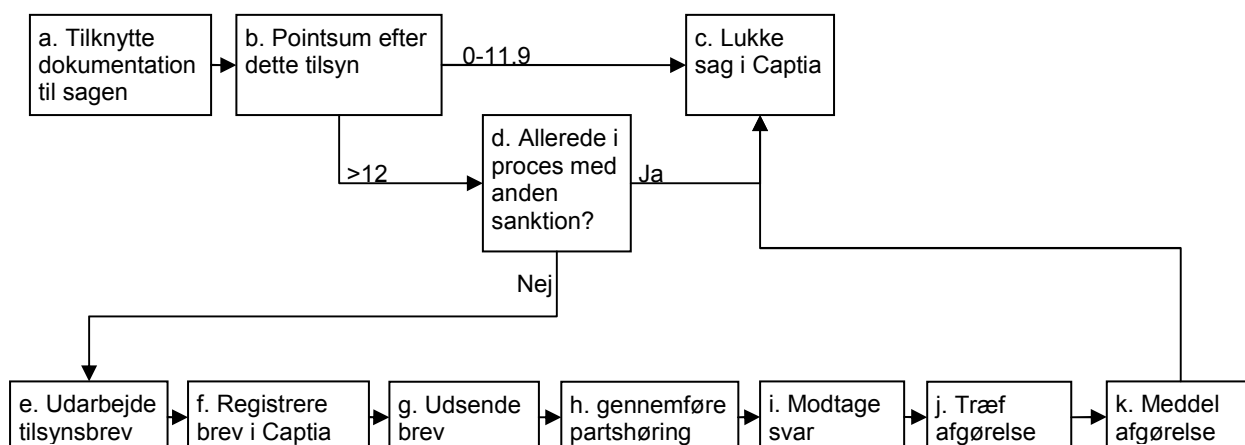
a. Tilknytte dokumentation til sagen

b. Pointsum efter dette tilsyn

0-11.9

c. Lukke sag i Captia

>12

d. Allerede i proces med anden sanktion?

Ja

Nej

e. Udarbejde tilsynsbrev

f. Registrere brev i Captia

g. Udsende brev

h. gennemføre partshøring

i. Modtage svar

j. Træf afgørelse

k. Meddel afgørelse